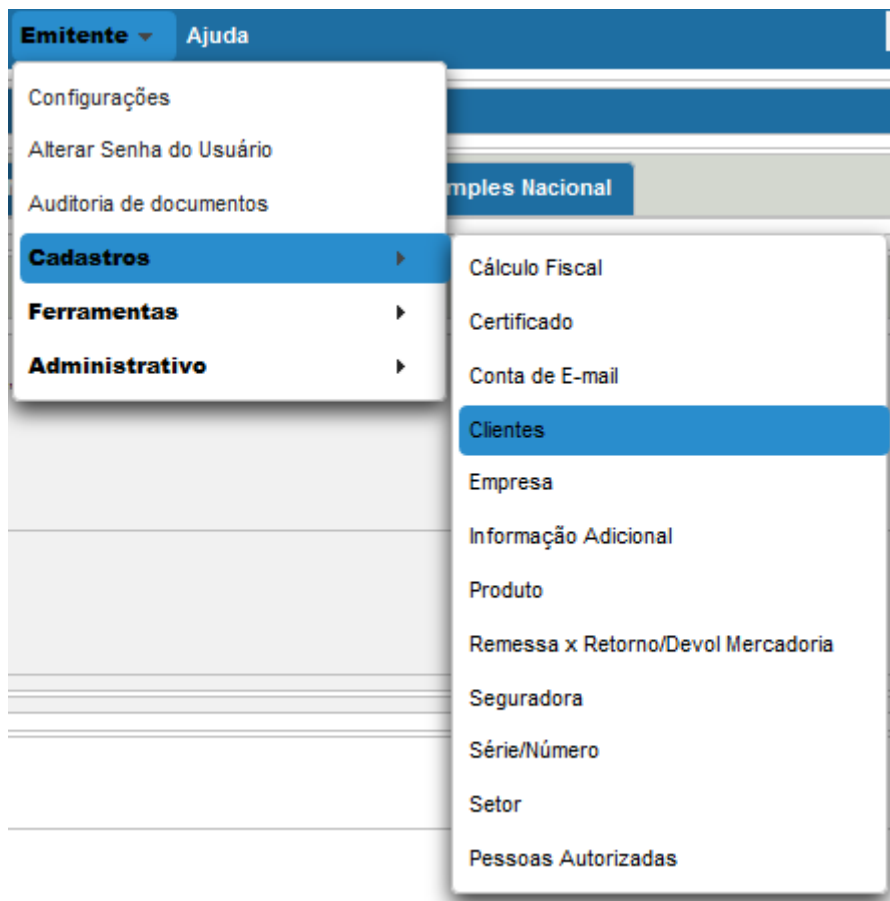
Emitente Ajuda

Configurações
Alterar Senha do Usuário
Auditoria de documentos
Cadastros
Ferramentas
Administrativo

mples Nacional

Cálculo Fiscal
Certificado
Conta de E-mail
Clientes
Empresa
Informação Adicional
Produto
Remessa x Retorno/Devol Mercadoria
Seguradora
Série/Número
Setor
Pessoas Autorizadas